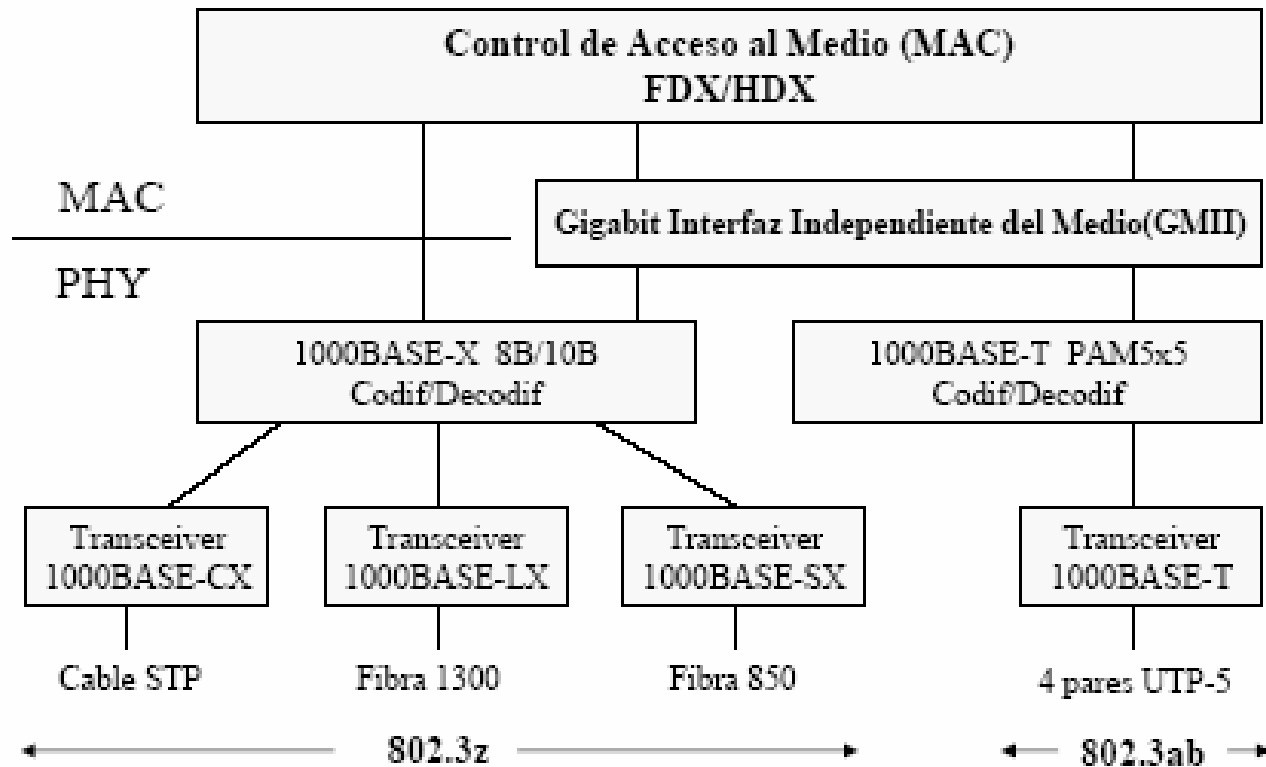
Control de Acceso al Medio (MAC)
FDX/HDX

MAC

PHY

Gigabit Interfaz Independiente del Medio(GMII)

1000BASE-X 8B/10B
Codif/Decodif

1000BASE-T PAM5x5
Codif/Decodif

Transceiver
1000BASE-CX

Transceiver
1000BASE-LX

Transceiver
1000BASE-SX

Transceiver
1000BASE-T

Cable STP

Fibra 1300

Fibra 850

4 pares UTP-5

802.3z

802.3ab